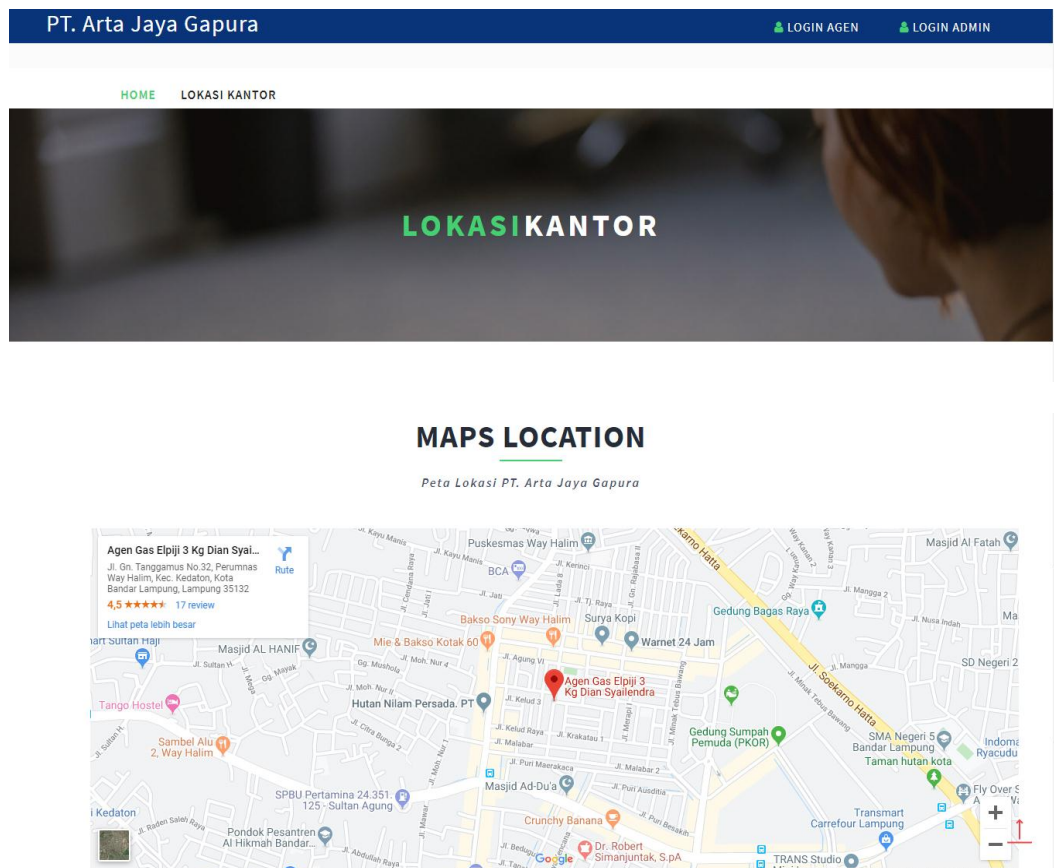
PT. Arta Jaya Gapura

LOGIN AGEN LOGIN ADMIN

HOME LOKASI KANTOR

LOKASI KANTOR

MAPS LOCATION

Peta Lokasi PT. Arta Jaya Gapura

Agen Gas Elpiji 3 Kg Dian Syai...
Jl. Gn. Tanggamus No.32, Perumnas Way Halim, Kec. Kedaton, Kota Bandar Lampung, Lampung 35132
4,5 ★★★★★ 17 review
Lihat peta lebih besar
Rute

Puskesmas Way Halim
Masjid Al Fatah
BCA
Jl. Kerinci
Jl. Jati
Jl. Mangga 2
Gedung Bagas Raya
Jl. Nusa Indah
Bakso Sony Way Halim
Surya Kopi
Mie & Bakso Kotak 60
Warnet 24 Jam
Masjid AL HANIF
Jl. Sultan H.
Gg. Mushola
Jl. Agung VI
Jl. Mangga
SD Negeri 2
Jl. Soekarno Hatta
Agen Gas Elpiji 3 Kg Dian Syailendra
Tango Hostel
Jl. Moh. Nur II
Hutan Nilam Persada. PT
Jl. Kelud Raya
Jl. Krakatau 1
Jl. Malabar
Gedung Sumpah Pemuda (PKOR)
SMA Negeri 5 Bandar Lampung
Indoma Ryacudu
Taman hutan kota
Sambel Alu 2, Way Halim
Jl. Puri Maerakaca
Jl. Malabar 2
Jl. Citra Bunga 2
SPBU Pertamina 24.351.125 - Sultan Agung
Masjid Ad-Du'a
Jl. Puri Ausditia
Fly Over S
Kedaton
Jl. Raden Saleh Raya
Crunchy Banana
Transmart Carrefour Lampung
Pondok Pesantren Al Hikmah Bandar...
Dr. Robert Simanjuntak, S.pA
Google
TRANS Studio
Jl. Abdullah Raya